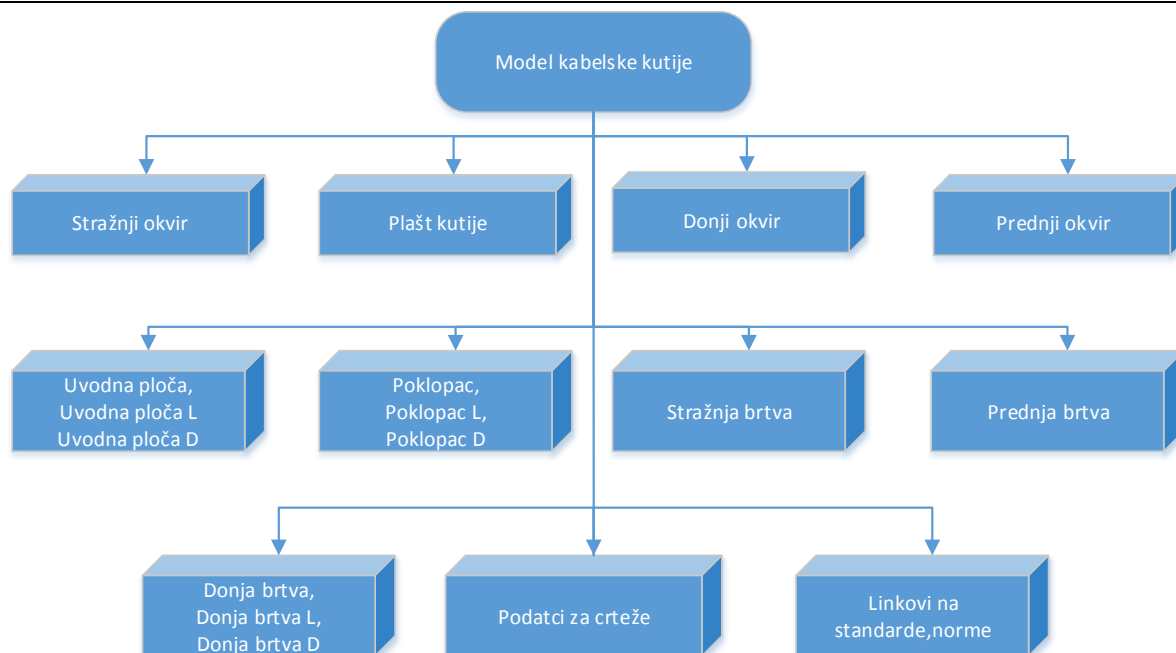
Model kabelske kutije

Stražnji okvir

Plašt kutije

Donji okvir

Prednji okvir

Uvodna ploča,
Uvodna ploča L
Uvodna ploča D

Poklopac,
Poklopac L,
Poklopac D

Stražnja brtva

Prednja brtva

Donja brtva,
Donja brtva L,
Donja brtva D

Podatci za crteže

Linkovi na
standarde,norme